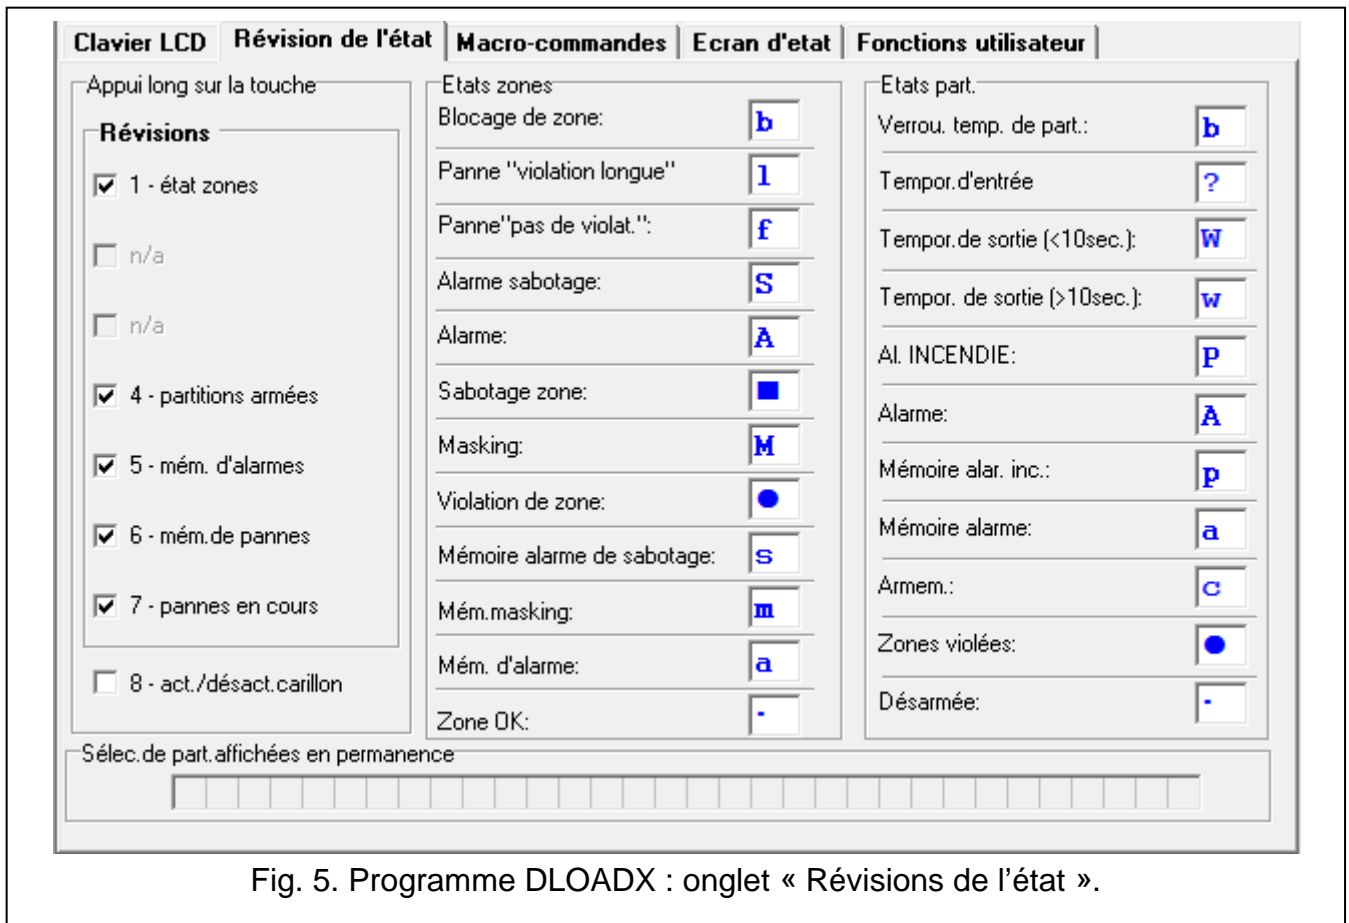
Clavier LCD | Révision de l'état | Macro-commandes | Ecran d'etat | Fonctions utilisateur

Appui long sur la touche

Révisions

1 - état zones

n/a

n/a

4 - partitions armées

5 - mém. d'alarmes

6 - mém.de pannes

7 - pannes en cours

8 - act./désact.carillon

Etats zones

| | |
|---|---|
| Blocage de zone: | b |
| Panne "violation longue" | l |
| Panne"pas de violat.": | f |
| Alarme sabotage: | S |
| Alarme: | A |
| Sabotage zone: | ■ |
| Masking: | M |
| Violation de zone: | ● |
| Mémoire alarme de sabotage: | s |
| Mém.masking: | m |
| Mém. d'alarme: | a |
| Zone OK: | · |

Etats part.

| | |
|---|---|
| Verrou. temp. de part.: | b |
| Tempor.d'entrée | ? |
| Tempor.de sortie (<10sec.): | W |
| Tempor. de sortie (>10sec.): | w |
| Al. INCENDIE: | P |
| Alarme: | A |
| Mémoire alar. inc.: | p |
| Mémoire alarme: | a |
| Armem.: | c |
| Zones violées: | ● |
| Désarmée: | · |

Sélec.de part.affichées en permanence

Fig. 5. Programme DLOADX : onglet « Révisions de l'état ».